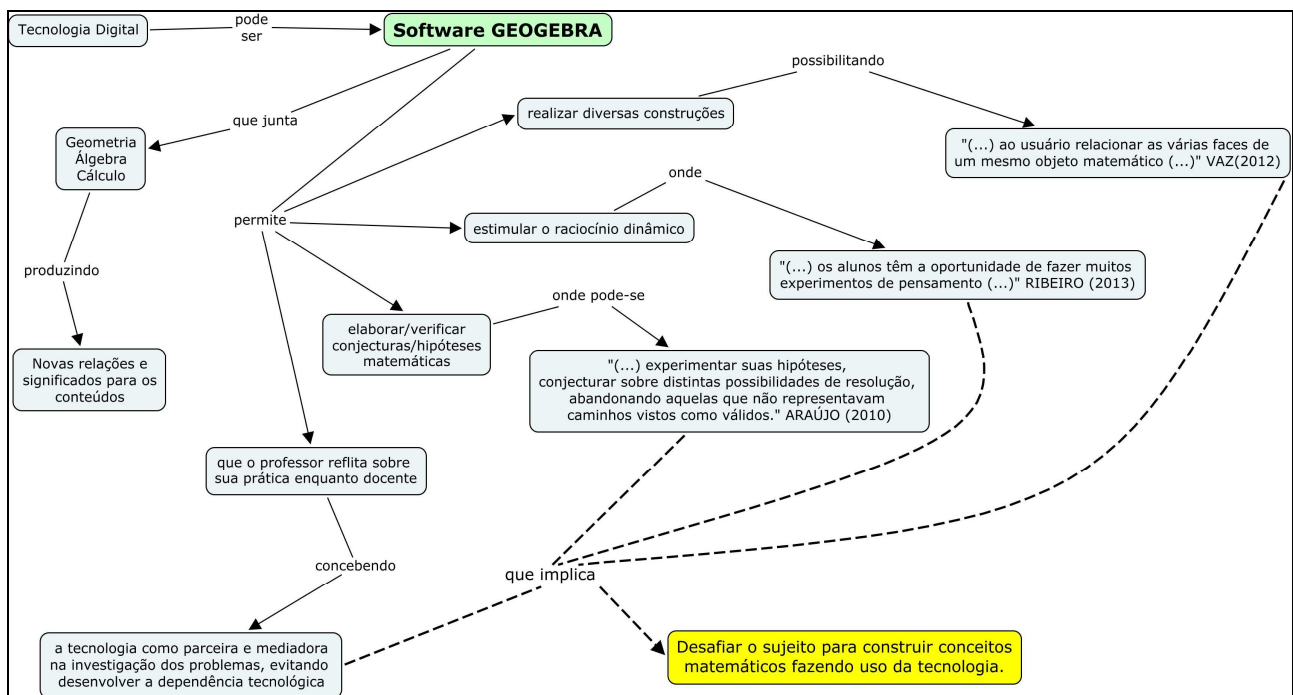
Tecnologia Digital

pode ser

Software GEOGEBRA

que junta

Geometria
Álgebra
Cálculo

produzindo

Novas relações e significados para os conteúdos

permite

realizar diversas construções

possibilitando

"(...) ao usuário relacionar as várias faces de um mesmo objeto matemático (...)" VAZ(2012)

estimular o raciocínio dinâmico

onde

"(...) os alunos têm a oportunidade de fazer muitos experimentos de pensamento (...)" RIBEIRO (2013)

elaborar/verificar conjecturas/hipóteses matemáticas

onde pode-se

"(...) experimentar suas hipóteses, conjecturar sobre distintas possibilidades de resolução, abandonando aquelas que não representavam caminhos vistos como válidos." ARAÚJO (2010)

que o professor reflita sobre sua prática enquanto docente

concebendo

a tecnologia como parceira e mediadora na investigação dos problemas, evitando desenvolver a dependência tecnológica

que implica

Desafiar o sujeito para construir conceitos matemáticos fazendo uso da tecnologia.